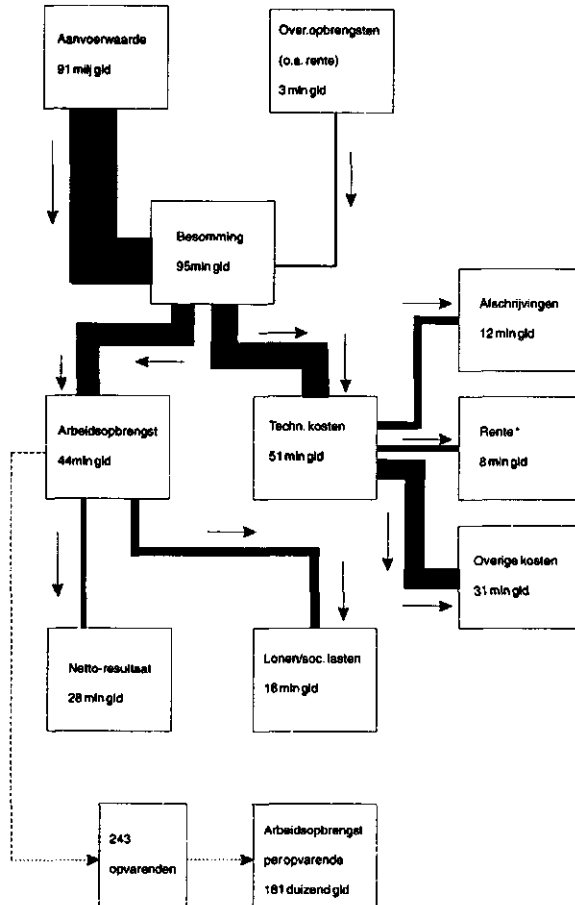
Aanvoerwaarde
91 mlj gld

Over.opbrengsten
(o.a. rente)
3 mln gld

Besomming
95mln gld

Afschrijvingen
12 mln gld

Arbeidsopbrengst
44mln gld

Techn. kosten
51 mln gld

Rente *
8 mln gld

Overige kosten
31 mln gld

Netto-resultaat
28 mln gld

Lonen/soc. lasten
16 mln gld

243
opvarenden

Arbeidsopbrengst
per opvarende
181 duizend gld